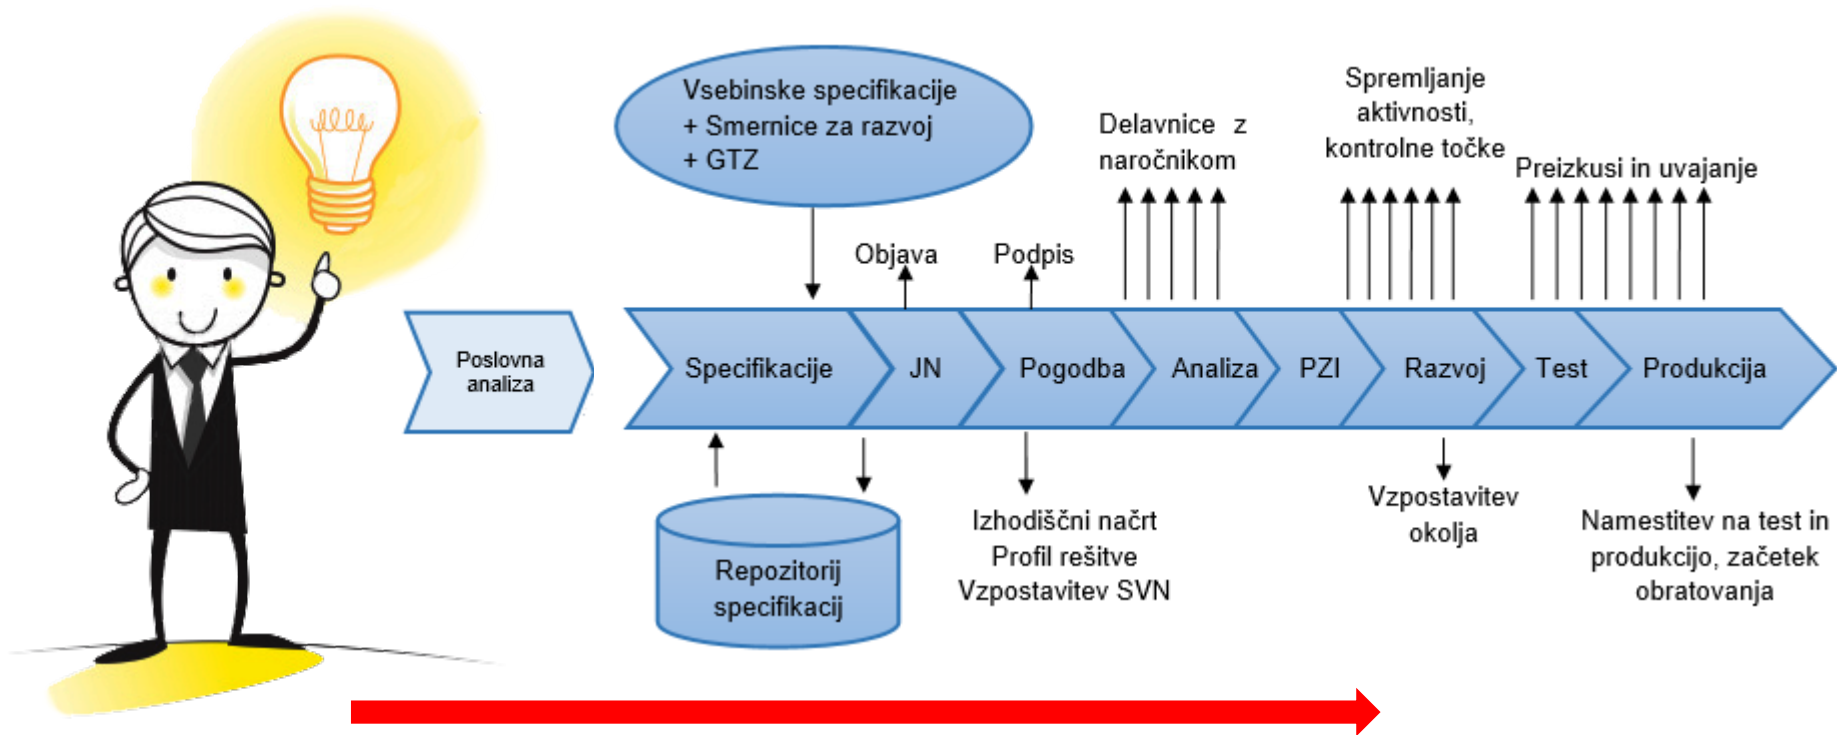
Vsebinske specifikacije
+ Smernice za razvoj
+ GTZ

Delavnice z naročnikom

Spremljanje aktivnosti, kontrolne točke

Preizkusi in uvajanje

Objava

Podpis

Poslovna analiza

Specifikacije

JN

Pogodba

Analiza

PZI

Razvoj

Test

Produkcija

Repozitorij specifikacij

Izhodiščni načrt
Profil rešitve
Vzpostavitev SVN

Vzpostavitev okolja

Namestitev na test in produkcijo, začetek obratovanja